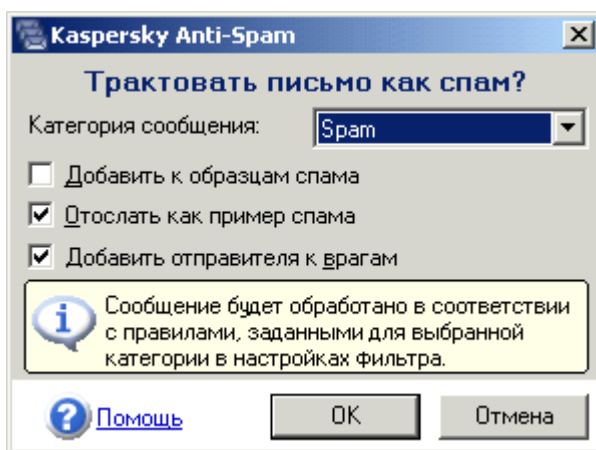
Kaspersky Anti-Spam

Трактовать письмо как спам?

Категория сообщения: Spam

Добавить к образцам спама

Отослать как пример спама

Добавить отправителя к врагам

Сообщение будет обработано в соответствии с правилами, заданными для выбранной категории в настройках фильтра.

Помощь

OK

Отмена